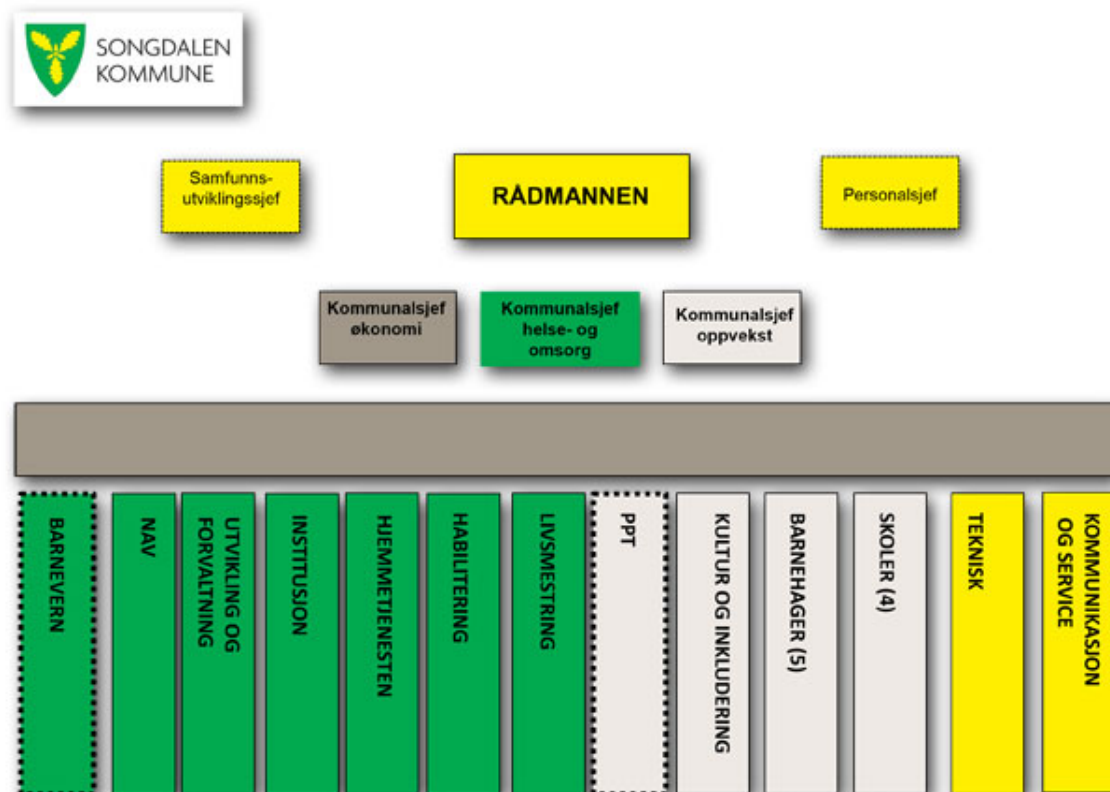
SONGDALEN KOMMUNE

Samfunnsutviklingssjef

RÅDMANNEN

Personalsjef

Kommunalsjef økonomi

Kommunalsjef helse- og omsorg

Kommunalsjef oppvekst

BARNEVERN

NAV

UTVIKLING OG FORVALTNING

INSTITUSJON

HJEMMETJENESTEN

HABILITERING

LIVSMESTRING

PPT

KULTUR OG INKLUDERING

BARNEHAGER (5)

SKOLER (4)

TEKNISK

KOMMUNIKASJON OG SERVICE